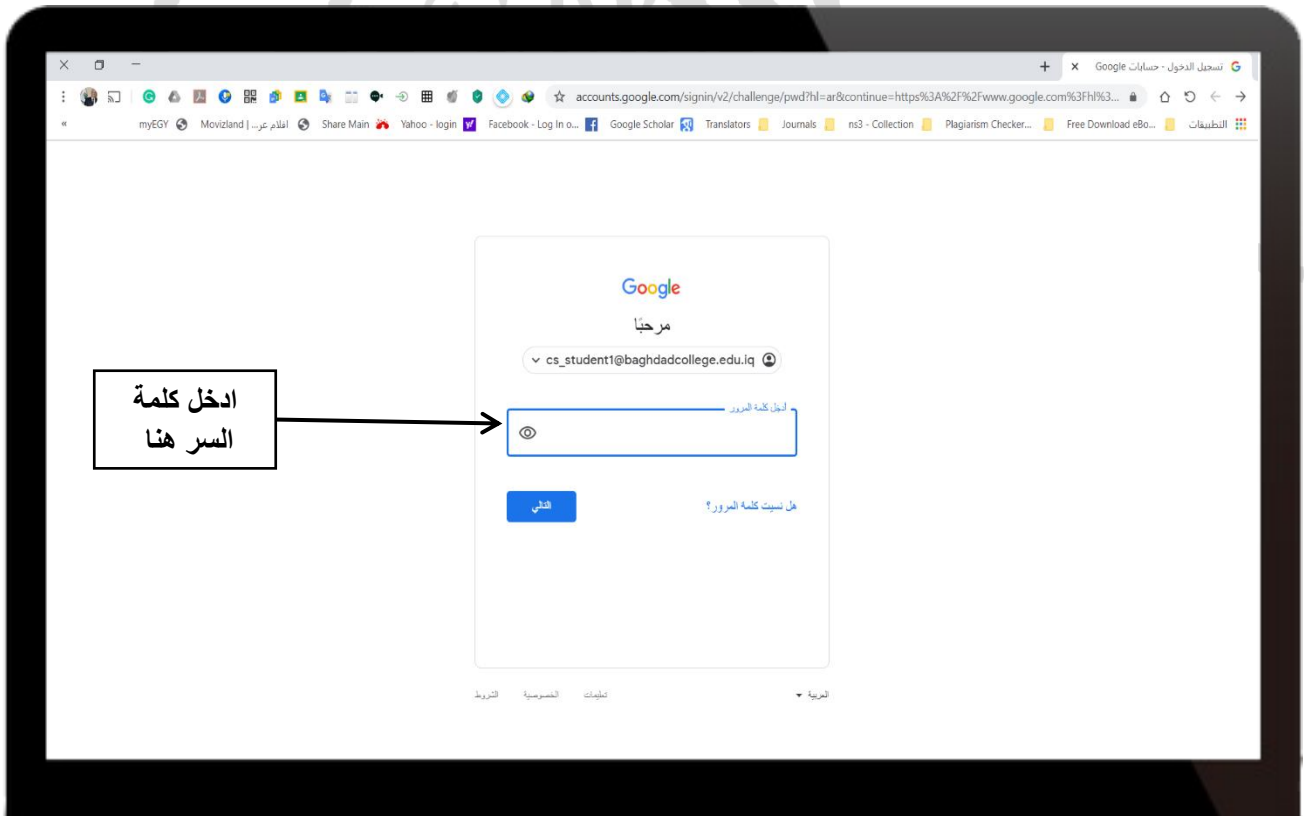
تسجيل الدخول - حسابات Google

accounts.google.com/signin/v2/challenge/pwd?hl=ar&continue=https%3A%2F%2Fwww.google.com%3Fhl%3...

التطبيقات Free Download eBo... Plagiarism Checker... ns3 - Collection Journals Translators Google Scholar Facebook - Log In o... Yahoo - login Share Main افلام عر... | Movizland myEGY

Google

مرحبًا

cs_student1@baghdadcollege.edu.iq

ادخل كلمة السر هنا

أدخِل كلمة المرور

التالي

هل نسيت كلمة المرور؟

العربية

تعليمات الخصوصية الشروط